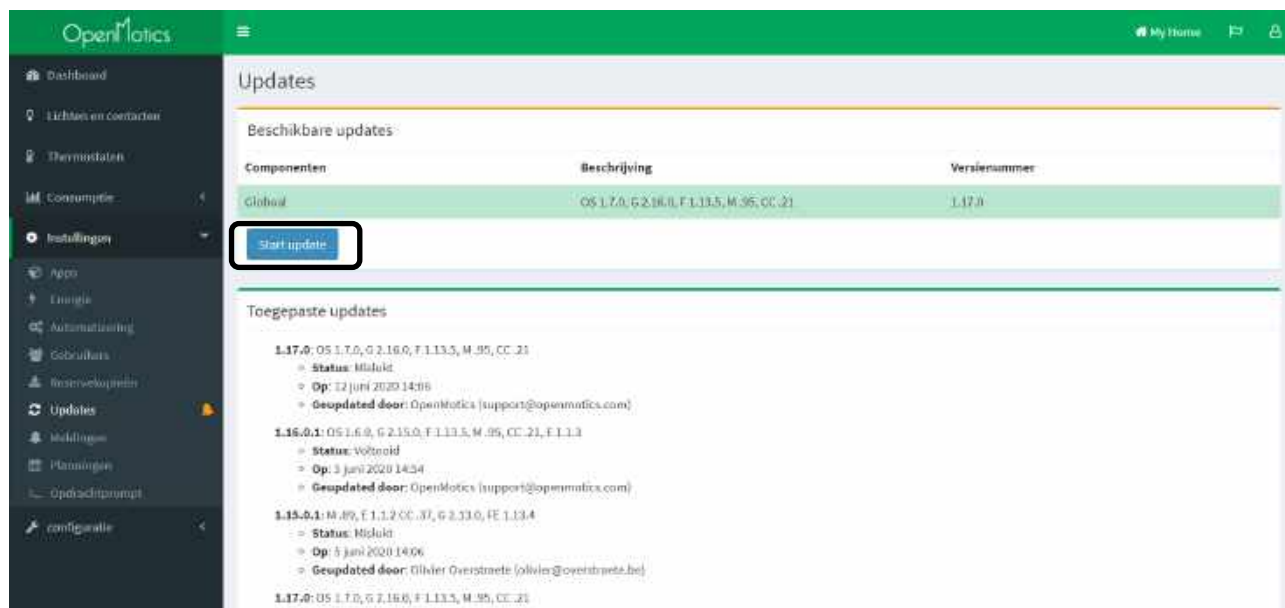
OpenMotics

Dashboard
Lichten en contacten
Thermostaten
Consumptie
Instellingen
Apps
Energie
Automatisering
Gebruikers
Reservelopplein
Updates
Meldingen
Planningen
Opdrachtprompt
configuratie

My Home

Updates

Beschikbare updates

| Componenten | Beschrijving | Versienummer |
|---|---|---|
| Global | OS 1.7.0, G 2.16.0, F 1.13.5, M .95, CC .21 | 1.17.0 |

Start update

Toegepaste updates

1.17.0: OS 1.7.0, G 2.16.0, F 1.13.5, M .95, CC .21
- Status: Mislukt
- Op: 12 juni 2020 14:06
- Geupdated door: OpenMotics (support@openmotics.com)

1.16.0.1: OS 1.6.0, G 2.15.0, F 1.13.5, M .95, CC .21, E 1.1.3
- Status: Voltooid
- Op: 5 juni 2020 14:54
- Geupdated door: OpenMotics (support@openmotics.com)

1.15.0.1: M .89, E 1.1.2 CC .37, G 2.13.0, FE 1.13.4
- Status: Mislukt
- Op: 5 juni 2020 14:06
- Geupdated door: Olivier Overstraete (olivier@overstraete.be)

1.17.0: OS 1.7.0, G 2.16.0, F 1.13.5, M .95, CC .21